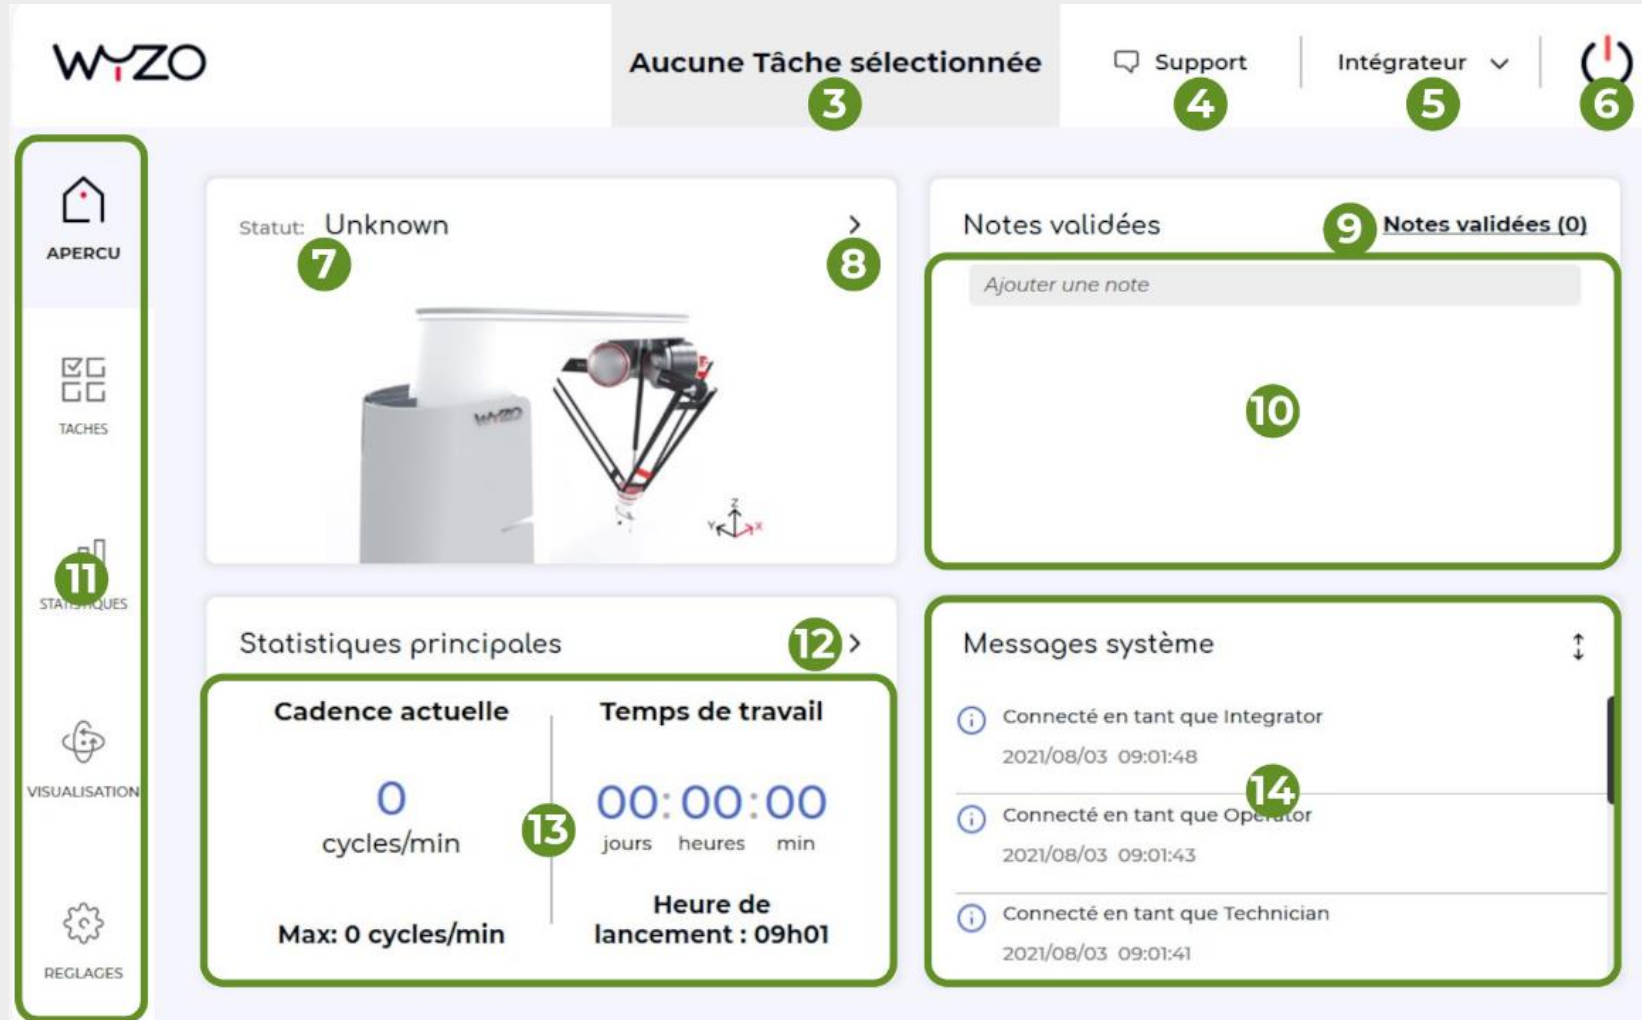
WYZO

Aucune Tâche sélectionnée
3

Support
4

Intégrateur
5

6

APERCU

TACHES

11
STATISTIQUES

VISUALISATION

REGLAGES

Statut: Unknown
7
8

WYZO

Notes validées
9
Notes validées (0)

Ajouter une note

10

Statistiques principales
12

Cadence actuelle
0
cycles/min
Max: 0 cycles/min

13

Temps de travail
00:00:00
jours heures min
Heure de lancement : 09h01

Messages système

Connecté en tant que Integrator
2021/08/03 09:01:48

14

Connecté en tant que Operator
2021/08/03 09:01:43

Connecté en tant que Technician
2021/08/03 09:01:41